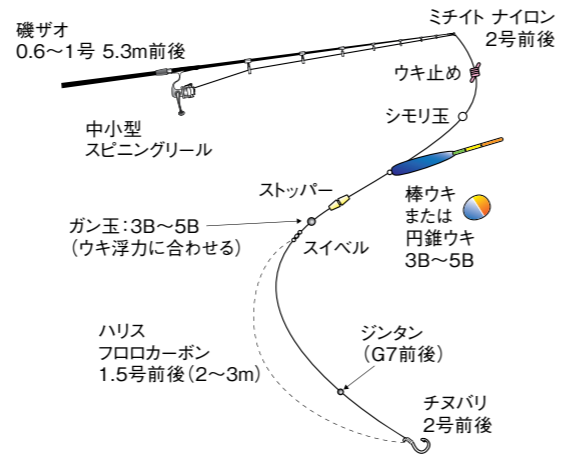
磯ザオ
0.6～1号 5.3m前後

ミチイト ナイロン
2号前後

ウキ止め

シモリ玉

中小型
スピニングリール

ストッパー

棒ウキ
または
円錐ウキ
3B～5B

ガン玉：3B～5B
（ウキ浮力に合わせる）

スイベル

ハリス
フロロカーボン
1.5号前後（2～3m）

ジンタン
（G7前後）

チヌバリ
2号前後